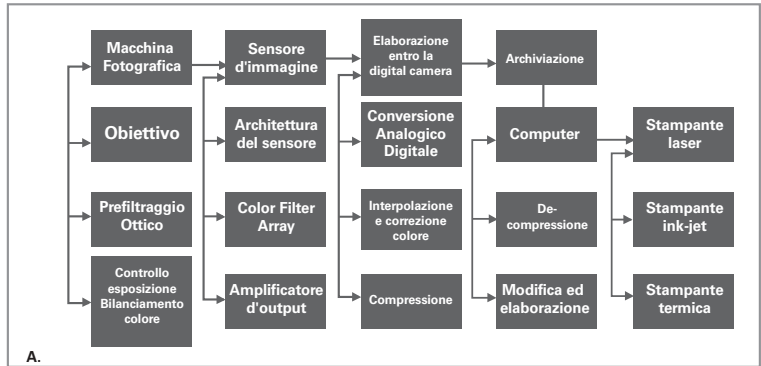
Macchina Fotografica

Obiettivo

Prefiltraggio Ottico

Controllo esposizione Bilanciamento colore

Sensore d'immagine

Architettura del sensore

Color Filter Array

Amplificatore d'output

Elaborazione entro la digital camera

Conversione Analogico Digitale

Interpolazione e correzione colore

Compressione

Archiviazione

Computer

De-compressione

Modifica ed elaborazione

Stampante laser

Stampante ink-jet

Stampante termica

A.